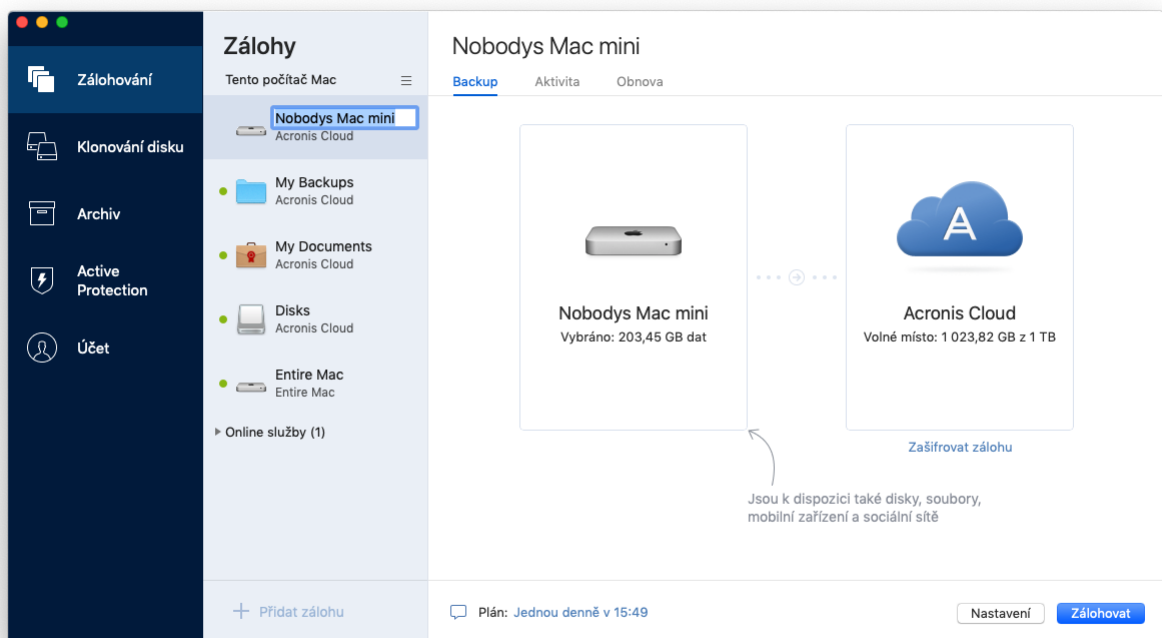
Zálohování

Klonování disku

Archiv

Active Protection

Účet

Zálohy

Tento počítač Mac

Nobodys Mac mini
Acronis Cloud

My Backups
Acronis Cloud

My Documents
Acronis Cloud

Disks
Acronis Cloud

Entire Mac
Entire Mac

Online služby (1)

+ Přidat zálohu

Nobodys Mac mini

Backup Aktivita Obnova

Nobodys Mac mini
Vybráno: 203,45 GB dat

A

Acronis Cloud
Volné místo: 1 023,82 GB z 1 TB

Zašifrovat zálohu

Jsou k dispozici také disky, soubory, mobilní zařízení a sociální sítě

Plán: Jednou denně v 15:49

Nastavení

Zálohovat